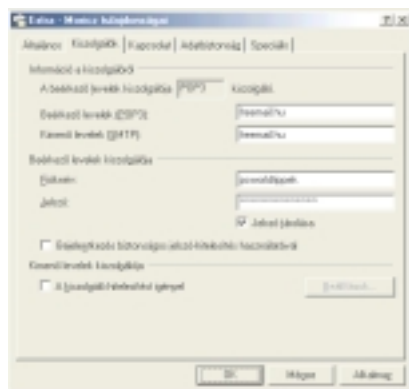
Extra - Monica tulajdonságai

Általános | Kiszolgálók | Kapcsolat | Adatbiztonság | Speciális

Információ a kiszolgálóról

A beérkező levelek kiszolgálója: POP3 kiszolgáló.

Beérkező levelek (POP3): freemail.hu

Kimenő levelek (SMTP): freemail.hu

Beérkező levelek kiszolgálója

Fióknév: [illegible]

Jelszó: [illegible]

Jelszó tárolása

Bejelentkezés biztonságos jelszó-hitelesítés használatával

Kimenő levelek kiszolgálója

A kiszolgáló hitelesítést igényel

Beállítások...

OK | Mégse | Alkalmaz